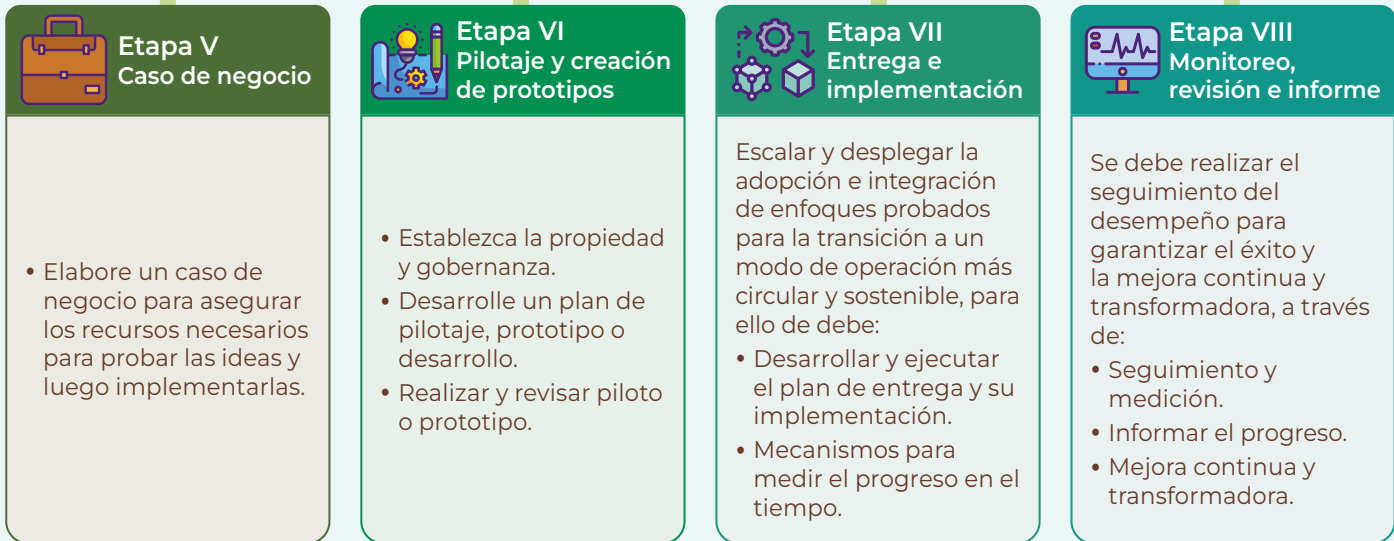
Etapa V
Caso de negocio

• Elabore un caso de negocio para asegurar los recursos necesarios para probar las ideas y luego implementarlas.

Etapa VI
Pilotaje y creación de prototipos

• Establezca la propiedad y gobernanza.
• Desarrolle un plan de pilotaje, prototipo o desarrollo.
• Realizar y revisar piloto o prototipo.

Etapa VII
Entrega e implementación

Escalar y desplegar la adopción e integración de enfoques probados para la transición a un modo de operación más circular y sostenible, para ello de debe:
• Desarrollar y ejecutar el plan de entrega y su implementación.
• Mecanismos para medir el progreso en el tiempo.

Etapa VIII
Monitoreo, revisión e informe

Se debe realizar el seguimiento del desempeño para garantizar el éxito y la mejora continua y transformadora, a través de:
• Seguimiento y medición.
• Informar el progreso.
• Mejora continua y transformadora.